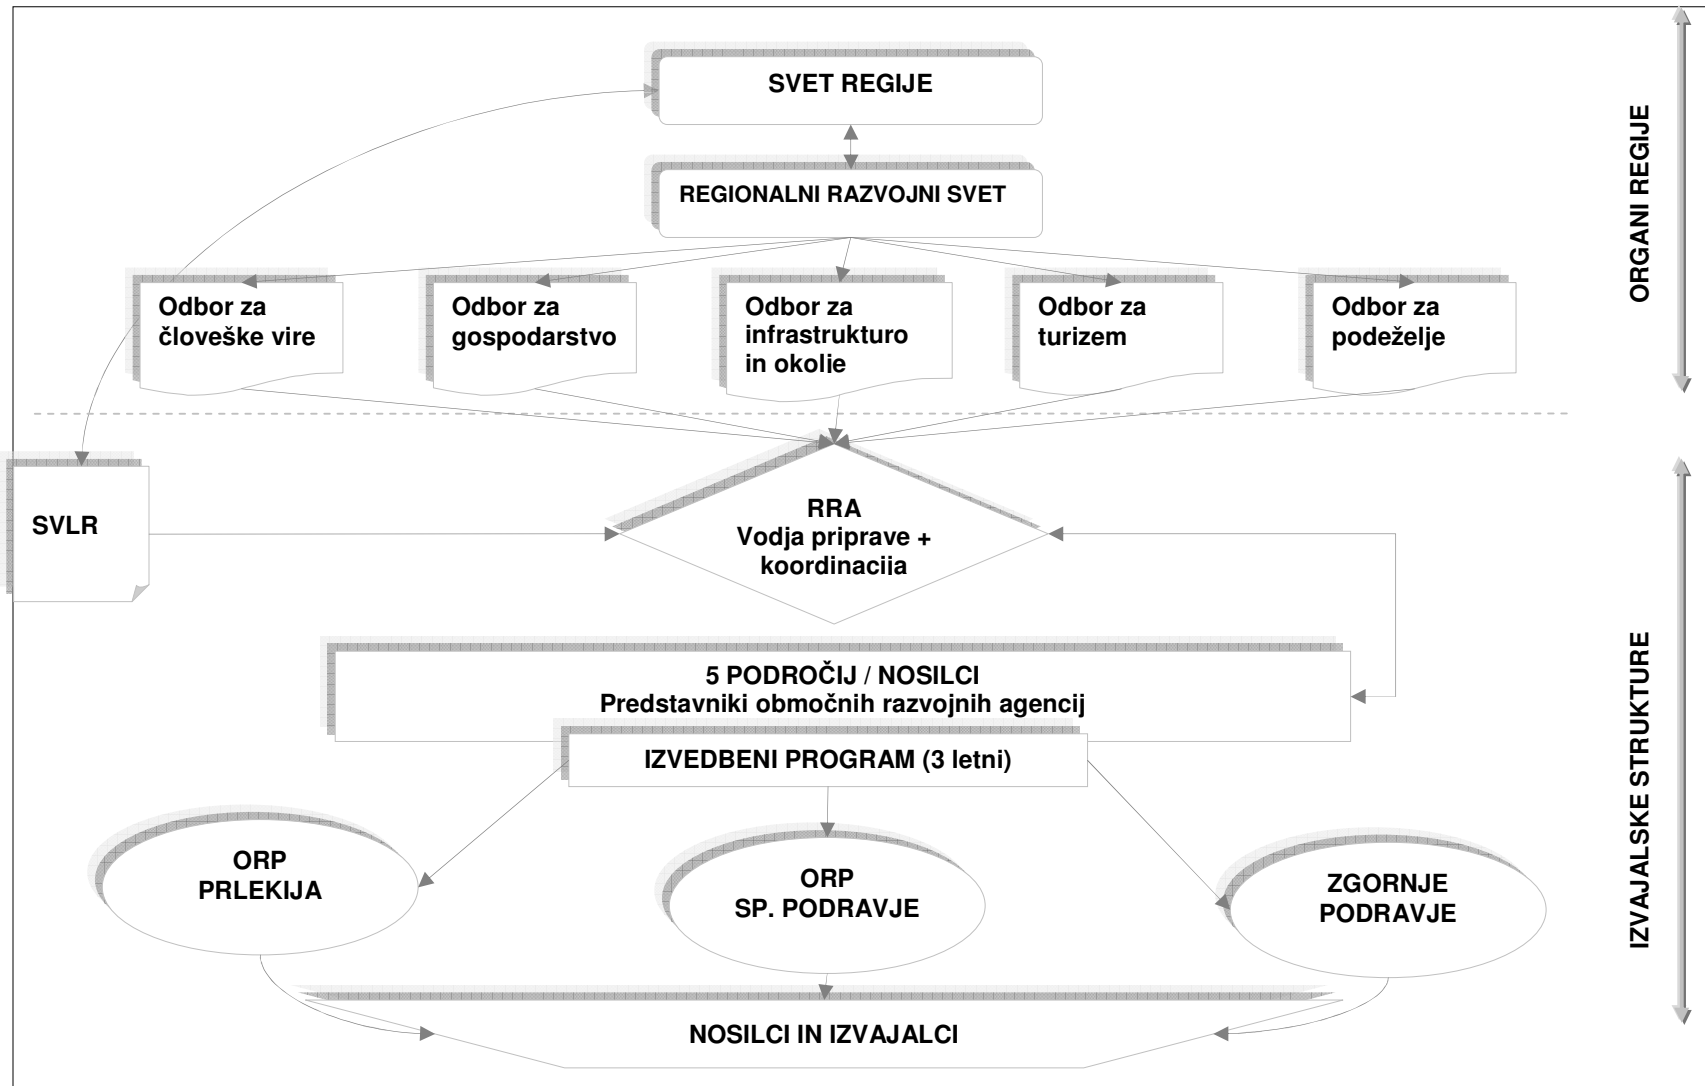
SVET REGIJE

REGIONALNI RAZVOJNI SVET

Odbor za človeške vire

Odbor za gospodarstvo

Odbor za infrastrukturo in okolje

Odbor za turizem

Odbor za podeželje

ORGANI REGIJE

SVLR

RRA
Vodja priprave + koordinacija

5 PODROČIJ / NOSILCI
Predstavniki območnih razvojnih agencij

IZVEDBENI PROGRAM (3 letni)

ORP
PRLEKIJA

ORP
SP. PODRAVJE

ZGORNJE
PODRAVJE

NOSILCI IN IZVAJALCI

IZVAJALSKE STRUKTURE